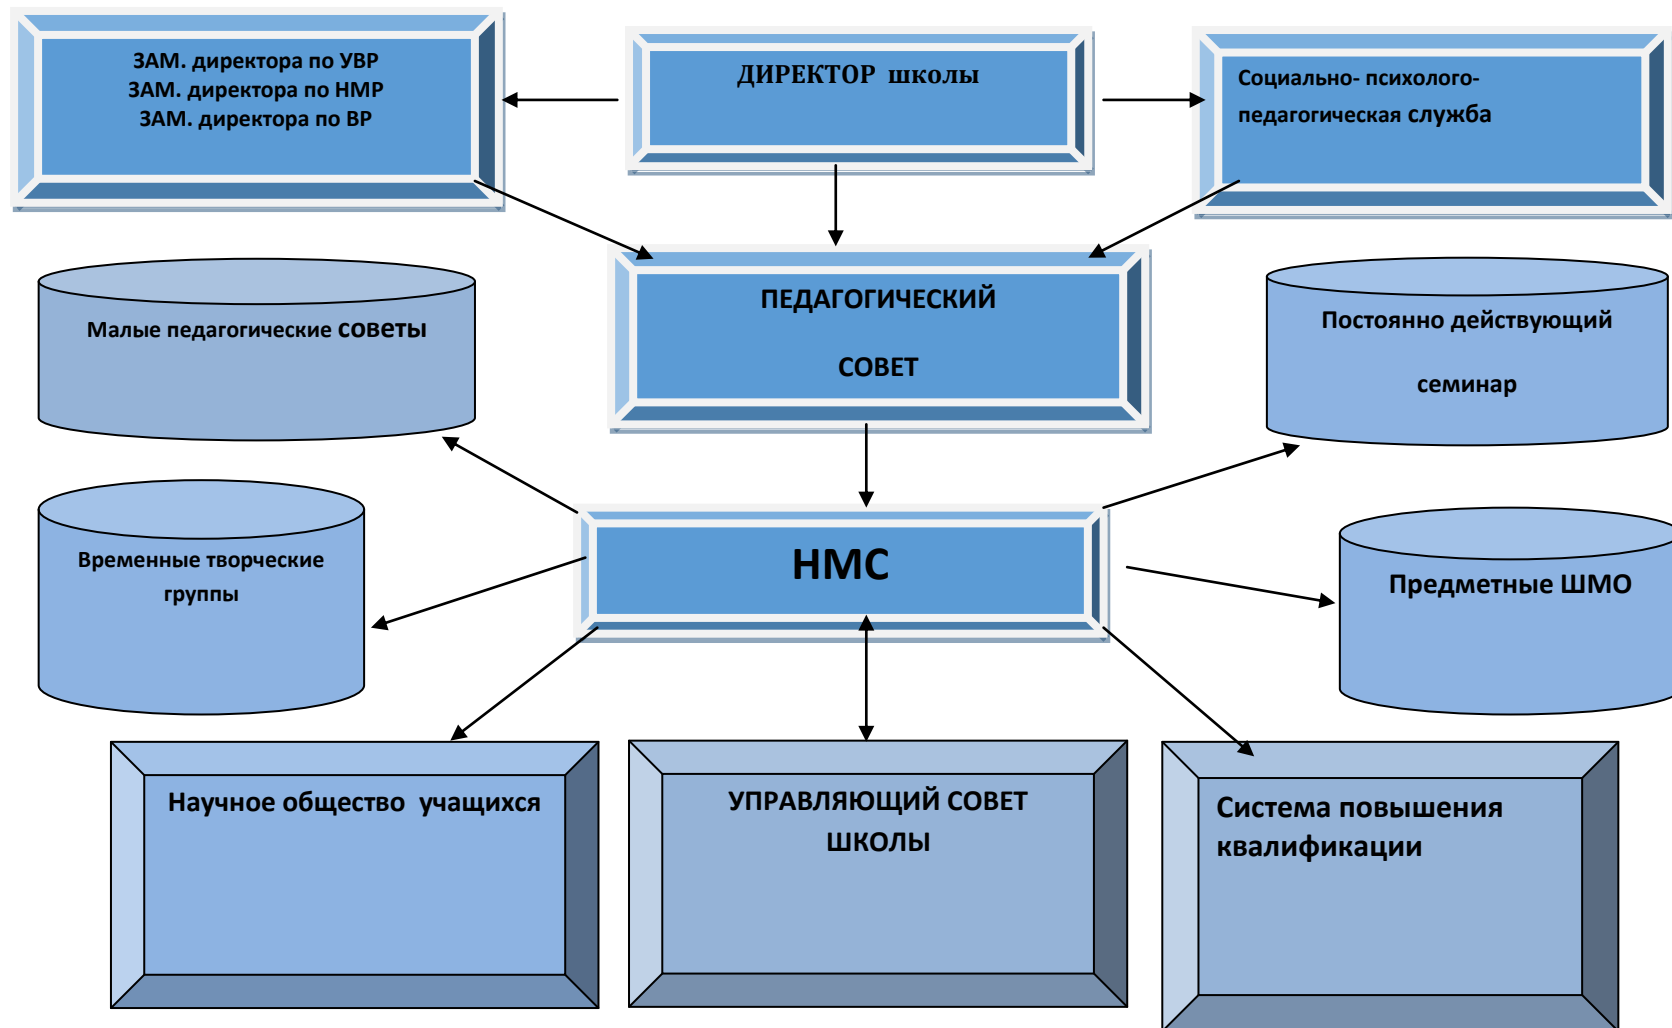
ЗАМ. директора по УВР
ЗАМ. директора по НМР
ЗАМ. директора по ВР

ДИРЕКТОР школы

Социально- психолого-педагогическая служба

Малые педагогические советы

ПЕДАГОГИЧЕСКИЙ СОВЕТ

Постоянно действующий семинар

Временные творческие группы

НМС

Предметные ШМО

Научное общество учащихся

УПРАВЛЯЮЩИЙ СОВЕТ ШКОЛЫ

Система повышения квалификации